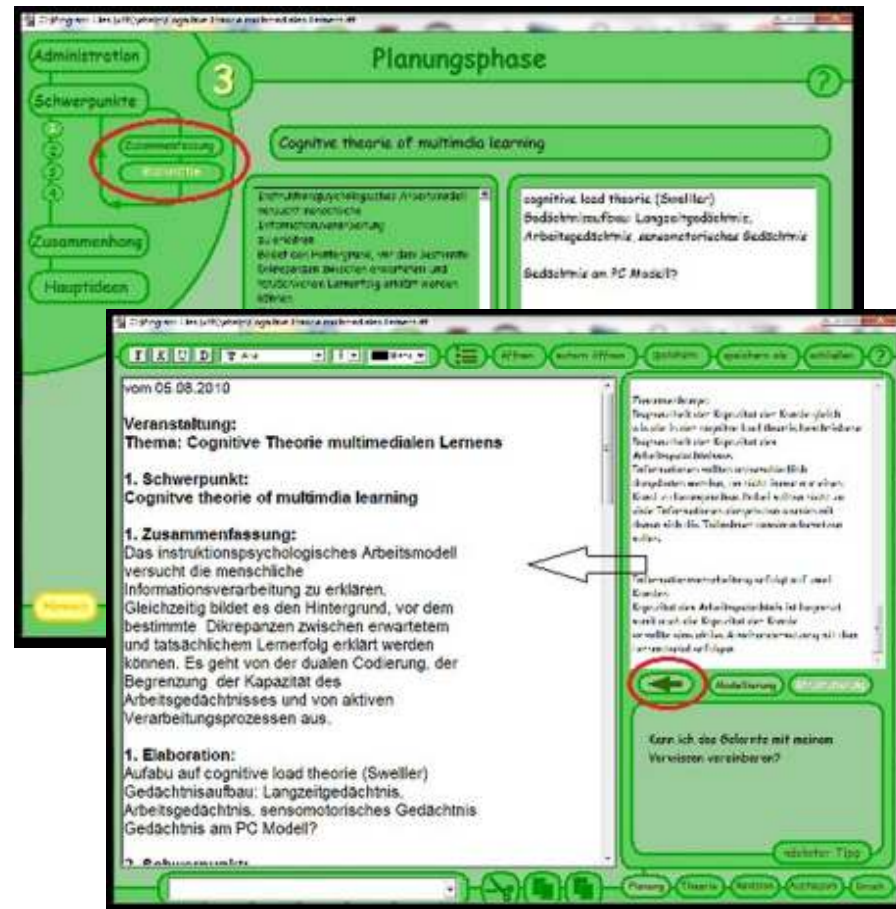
Administration

3

Planungsphase

?

Schwerpunkte

1
2
3
4

Zusammenfassung
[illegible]

Cognitive theorie of multimdia learning

Instruktionspsychologisches Arbeitsmodell versucht menschliche Informationsverarbeitung zu erklären. Bildet den Hintergrund, vor dem bestimmte Diskrepanzen zwischen erwartetem und tatsächlichem Lernerfolg erklärt werden können.

cognitive load theorie (Sweller)
Gedächtnisaufbau: Langzeitgedächtnis, Arbeitsgedächtnis, sensomotorisches Gedächtnis

Gedächtnis am PC Modell?

Zusammenhang

Hauptideen

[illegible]

öffnen
extern öffnen
speichern
speichern als
schließen
?

vom 05.08.2010

Veranstaltung:
Thema: Cognitive Theorie multimedialen Lernens

1. Schwerpunkt:
Cognitve theorie of multimdia learning

1. Zusammenfassung:
Das instruktionspsychologisches Arbeitsmodell versucht die menschliche Informationsverarbeitung zu erklären. Gleichzeitig bildet es den Hintergrund, vor dem bestimmte Dikrepanzen zwischen erwartetem und tatsächlichem Lernerfolg erklärt werden können. Es geht von der dualen Codierung, der Begrenzung der Kapazität des Arbeitsgedächtnisses und von aktiven Verarbeitungsprozessen aus.

1. Elaboration:
Aufabu auf cognitive load theorie (Sweller)
Gedächtnisaufbau: Langzeitgedächtnis, Arbeitsgedächtnis, sensomotorisches Gedächtnis
Gedächtnis am PC Modell?

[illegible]

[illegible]

Modellierung
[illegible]

Kann ich das Gelernte mit meinem Vorwissen vereinbaren?

nächster Tipp

Planung
Theorie
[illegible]
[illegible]
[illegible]